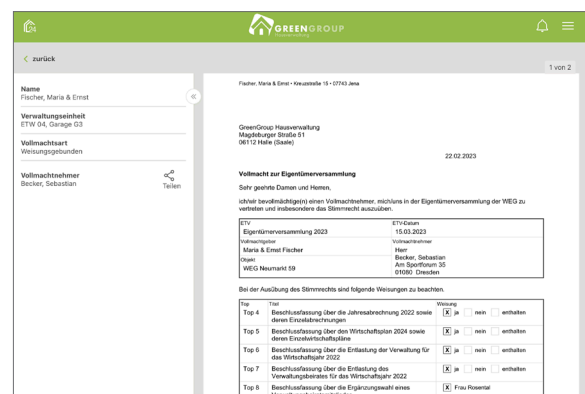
GREENGROUP
Hausverwaltung

< zurück

1 von 2

Name
Fischer, Maria & Ernst

Verwaltungseinheit
ETW 04, Garage G3

Vollmachtsart
Weisungsgebunden

Vollmachtnehmer
Becker, Sebastian

Teilen

Fischer, Maria & Ernst • Kreuzstraße 15 • 07743 Jena

GreenGroup Hausverwaltung
Magdeburger Straße 51
06112 Halle (Saale)

22.02.2023

Vollmacht zur Eigentümerversammlung

Sehr geehrte Damen und Herren,

ich/wir bevollmächtige(n) einen Vollmachtnehmer, mich/uns in der Eigentümerversammlung der WEG zu vertreten und insbesondere das Stimmrecht auszuüben.

| ETV | ETV-Datum |
|---|---|
| Eigentümerversammlung 2023 | 15.03.2023 |
| Vollmachtgeber | Vollmachtnehmer |
| Maria & Ernst Fischer | Herr Becker, Sebastian Am Sportforum 35 01080 Dresden |
| Objekt | |
| WEG Neumarkt 59 | |

Bei der Ausübung des Stimmrechts sind folgende Weisungen zu beachten.

| Top | Titel | Weisung |
|---|---|---|
| Top 4 | Beschlussfassung über die Jahresabrechnung 2022 sowie deren Einzelabrechnungen | [X] ja [ ] nein [ ] enthalten |
| Top 5 | Beschlussfassung über den Wirtschaftsplan 2024 sowie deren Einzelwirtschaftspläne | [X] ja [ ] nein [ ] enthalten |
| Top 6 | Beschlussfassung über die Entlastung der Verwaltung für das Wirtschaftsjahr 2022 | [X] ja [ ] nein [ ] enthalten |
| Top 7 | Beschlussfassung über die Entlastung des Verwaltungsbeirates für das Wirtschaftsjahr 2022 | [X] ja [ ] nein [ ] enthalten |
| Top 8 | Beschlussfassung über die Ergänzungswahl eines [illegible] | [X] Frau Rosental |